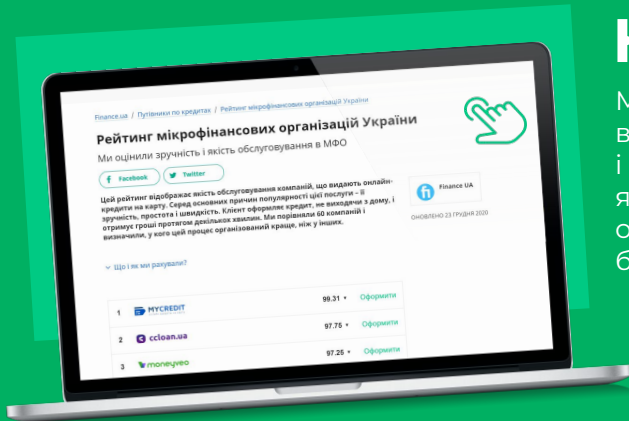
Finance.ua / Путівники по кредитах / Рейтинг мікрофінансових організацій України

Рейтинг мікрофінансових організацій України

Ми оцінили зручність і якість обслуговування в МФО

Facebook Twitter

Цей рейтинг відображає якість обслуговування компаній, що видають онлайн-кредити на карту. Серед основних причин популярності цієї послуги – її зручність, простота і швидкість. Клієнт оформляє кредит, не виходячи з дому, і отримує гроші протягом декількох хвилин. Ми порівняли 60 компаній і визначили, у кого цей процес організований краще, ніж у інших.

Finance UA
ОНОВЛЕНО 23 ГРУДНЯ 2020

Що і як ми рахували?

| 1 | MYCREDIT | 99.31 | Оформити |
|---|---|---|---|
| 2 | ccloan.ua | 97.75 | Оформити |
| 3 | moneyveo | 97.25 | Оформити |

Н
М
в
і
я
о
б